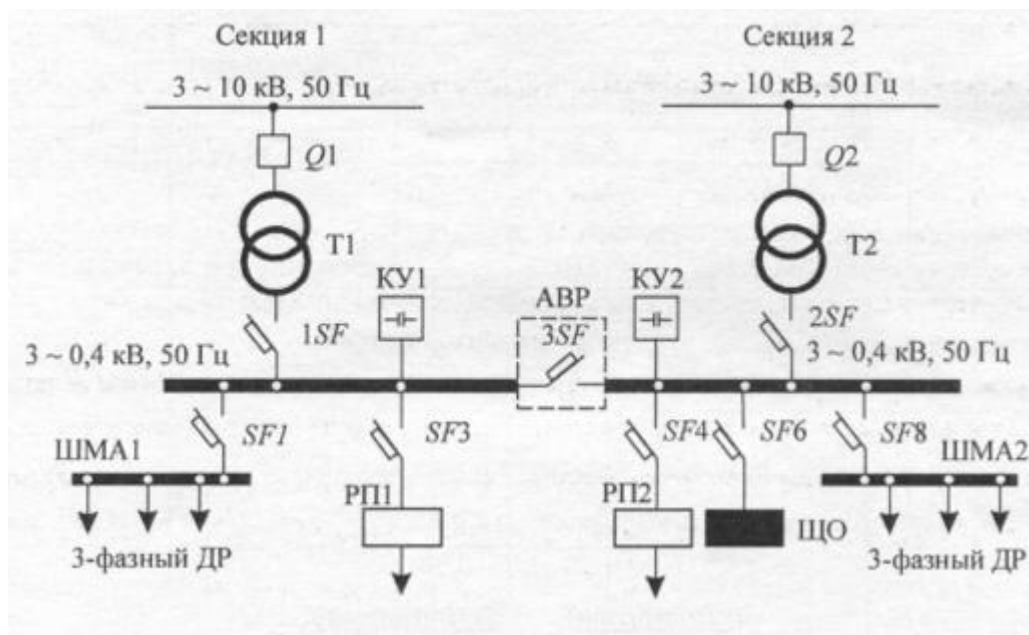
Секция 1

Секция 2

3 ~ 10 кВ, 50 Гц

3 ~ 10 кВ, 50 Гц

Q1

Q2

T1

T2

КУ1

АВР

КУ2

1SF

3SF

2SF

3 ~ 0,4 кВ, 50 Гц

3 ~ 0,4 кВ, 50 Гц

SF1

SF3

SF4

SF6

SF8

ШМА1

ШМА2

РП1

РП2

ЩО

3-фазный ДР

3-фазный ДР